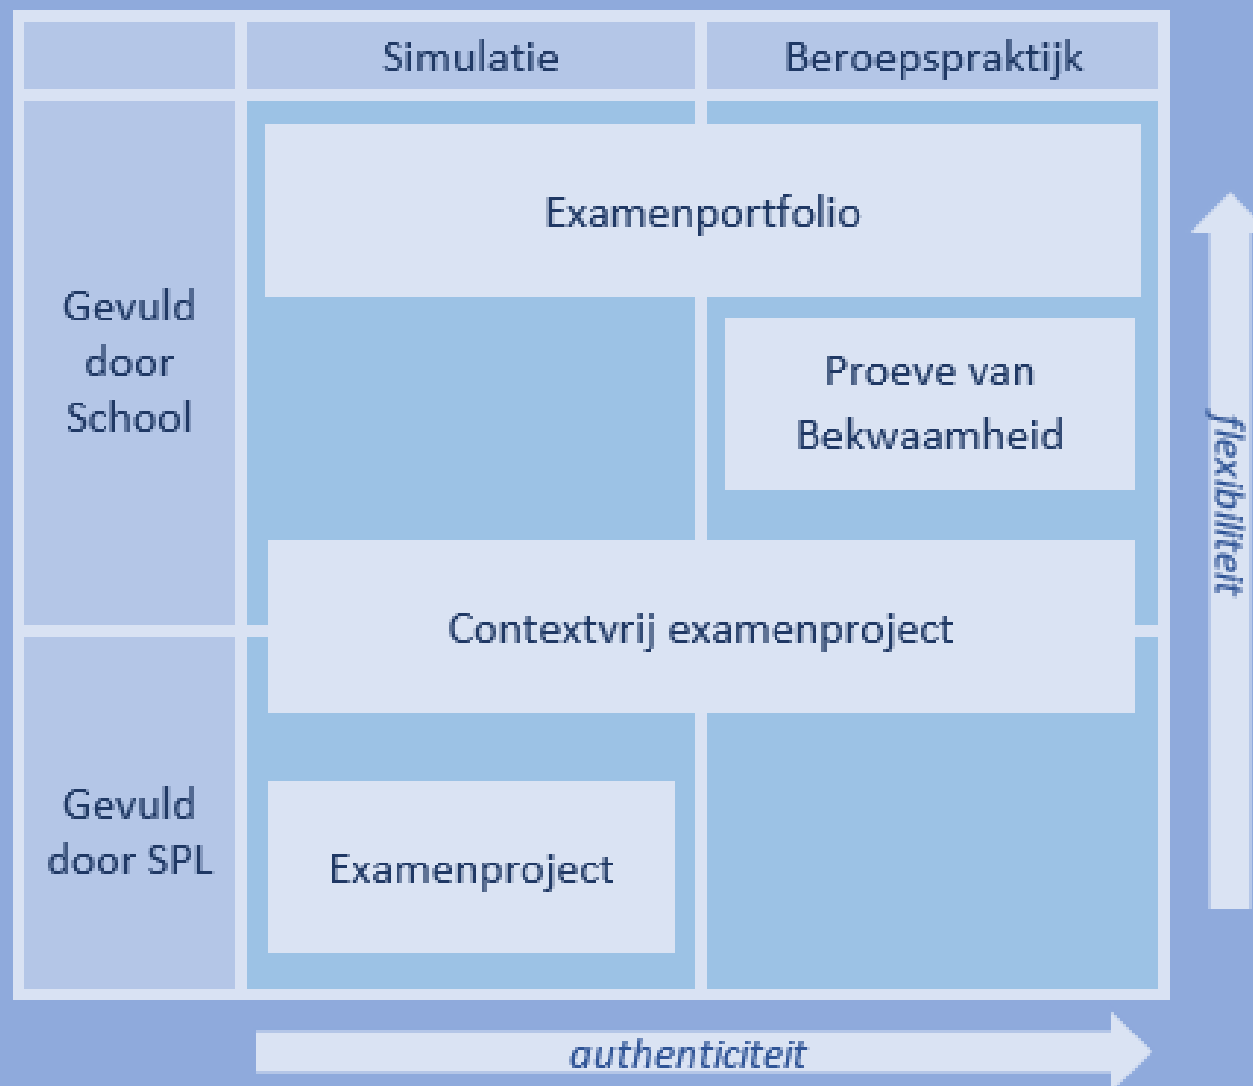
| | Simulatie | Beroepspraktijk |
|---|---|---|
| Gevuld door School | Examenportfolio | Examenportfolio |
| | | Proeve van Bekwaamheid |
| | Contextvrij examenproject | Contextvrij examenproject |
| Gevuld door SPL | Examenproject | |

flexibiliteit

authenticiteit